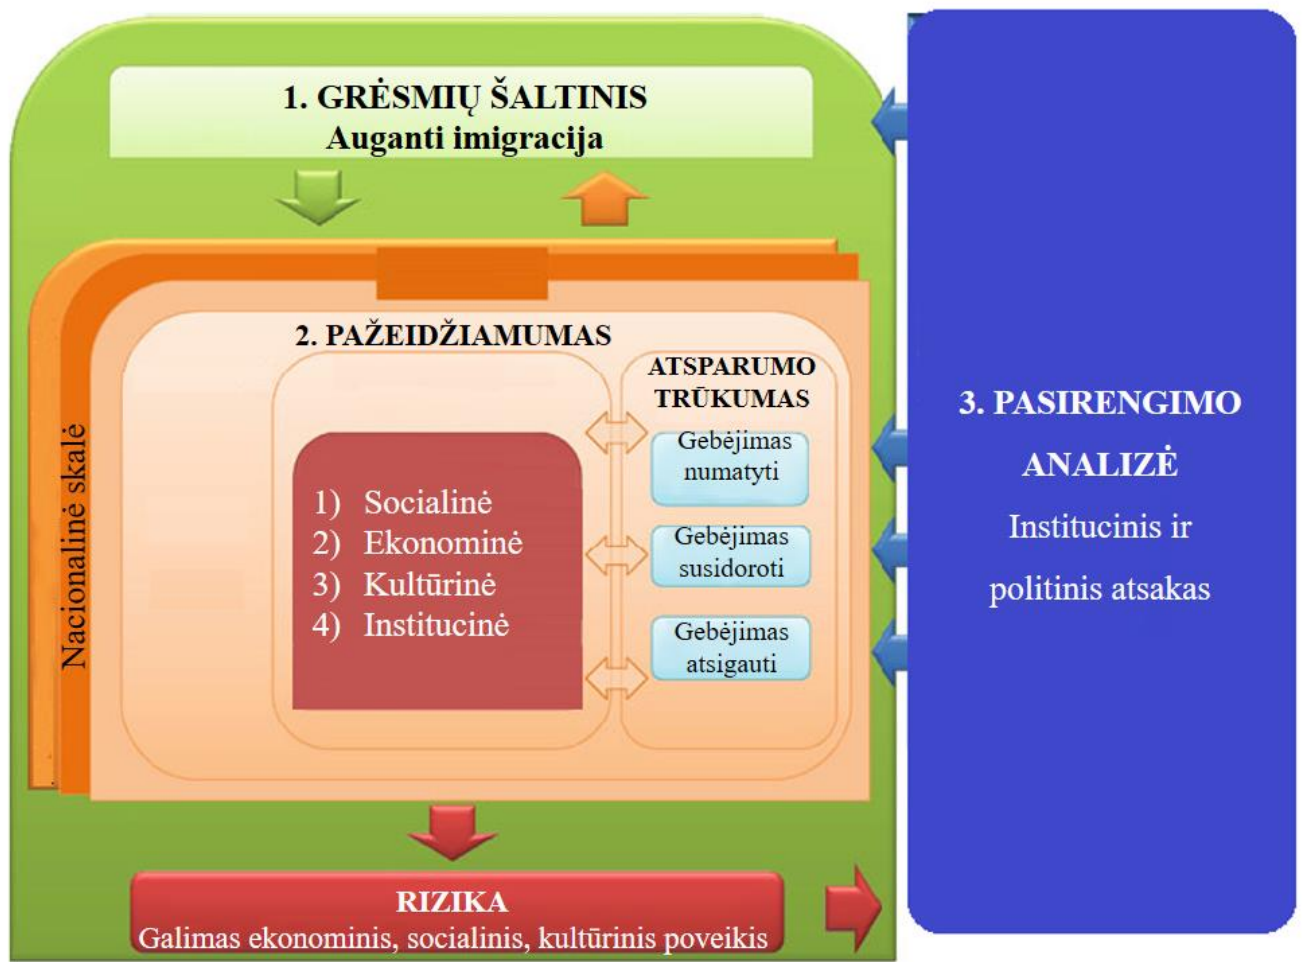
1. GRĖSMIŲ ŠALTINIS
Auganti imigracija

2. PAŽEIDŽIAMUMAS

Nacionalinė skalė

1) Socialinė
2) Ekonominė
3) Kultūrinė
4) Institucinė

ATSPARUMO TRŪKUMAS

Gebėjimas numatyti

Gebėjimas susidoroti

Gebėjimas atsigauti

3. PASIRENGIMO ANALIZĖ
Institucinis ir politinis atsakas

RIZIKA
Galimas ekonominis, socialinis, kultūrinis poveikis